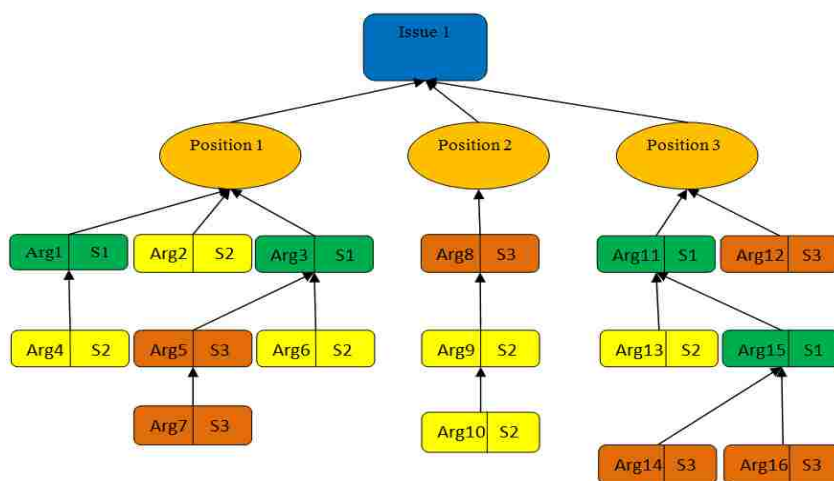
Issue 1

Position 1

Position 2

Position 3

| Arg1 | S1 |
|---|---|

| Arg2 | S2 |
|---|---|

| Arg3 | S1 |
|---|---|

| Arg8 | S3 |
|---|---|

| Arg11 | S1 |
|---|---|

| Arg12 | S3 |
|---|---|

| Arg4 | S2 |
|---|---|

| Arg5 | S3 |
|---|---|

| Arg6 | S2 |
|---|---|

| Arg9 | S2 |
|---|---|

| Arg13 | S2 |
|---|---|

| Arg15 | S1 |
|---|---|

| Arg7 | S3 |
|---|---|

| Arg10 | S2 |
|---|---|

| Arg14 | S3 |
|---|---|

| Arg16 | S3 |
|---|---|